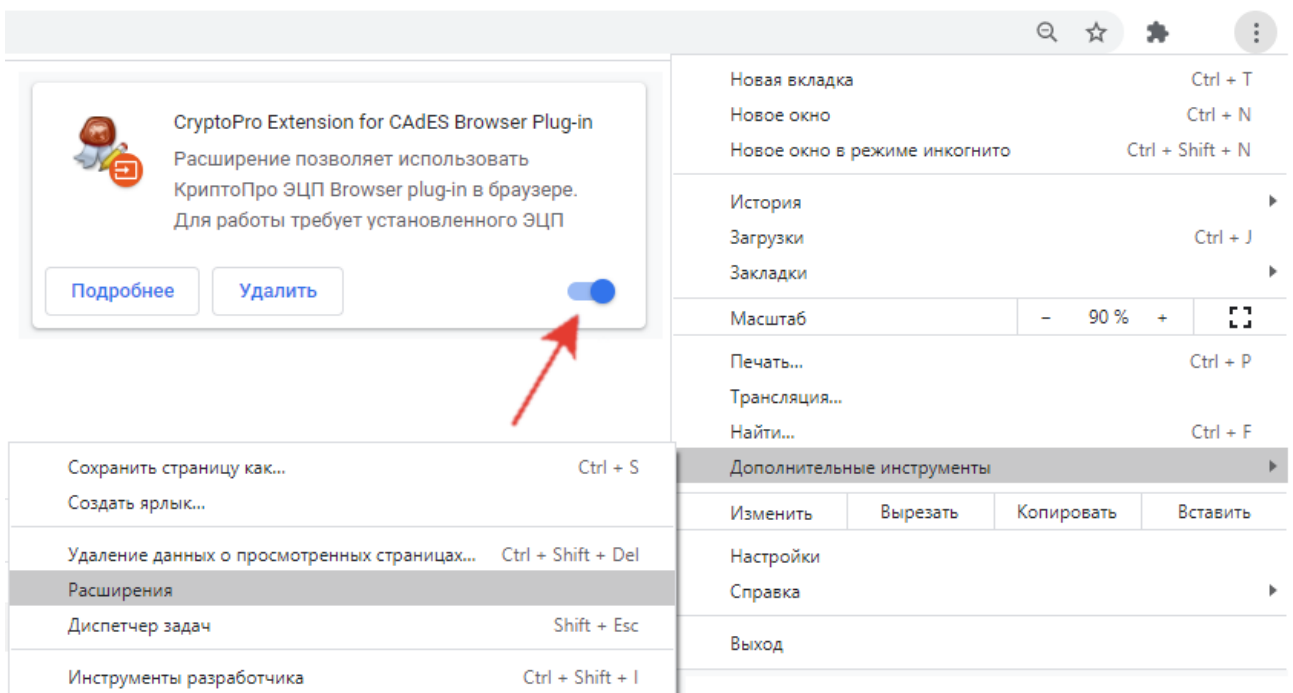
CryptoPro Extension for CAdES Browser Plug-in
Расширение позволяет использовать КриптоПро ЭЦП Browser plug-in в браузере. Для работы требует установленного ЭЦП

Подробнее
Удалить

Новая вкладка Ctrl + T
Новое окно Ctrl + N
Новое окно в режиме инкогнито Ctrl + Shift + N

История
Загрузки Ctrl + J
Закладки

Масштаб – 90 % +

Печать... Ctrl + P
Трансляция...
Найти... Ctrl + F
Дополнительные инструменты

Изменить Вырезать Копировать Вставить

Настройки
Справка

Выход

Сохранить страницу как... Ctrl + S
Создать ярлык...

Удаление данных о просмотренных страницах... Ctrl + Shift + Del
Расширения
Диспетчер задач Shift + Esc

Инструменты разработчика Ctrl + Shift + I